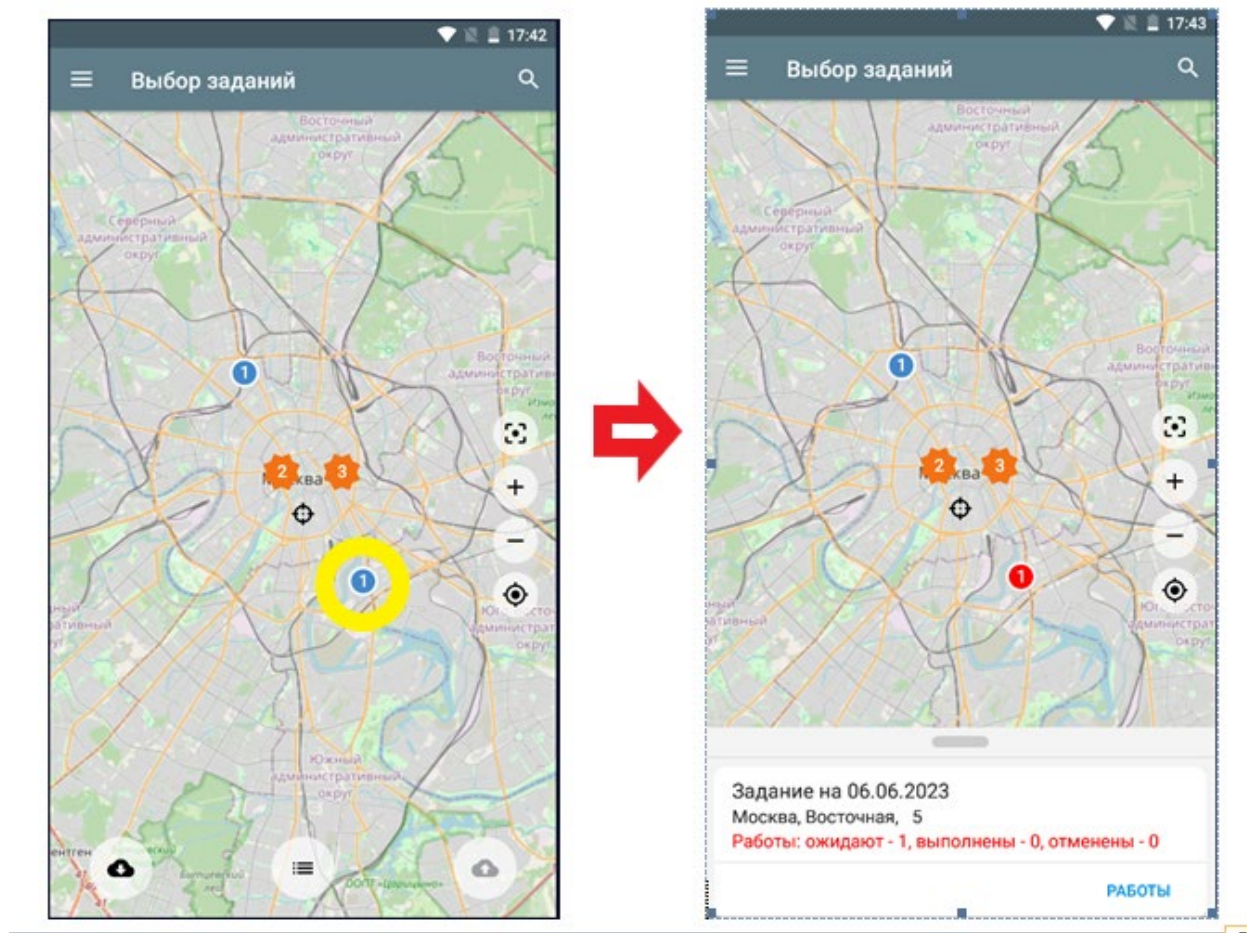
17:42

Выбор заданий

Восточный административный округ

Северный административный округ

Восточный административный округ

1

2 Москва 3

1

Южный административный округ

Южный административный округ

17:43

Выбор заданий

Восточный административный округ

Северный административный округ

Восточный административный округ

1

2 Москва 3

1

Задание на 06.06.2023
Москва, Восточная, 5
Работы: ожидают - 1, выполнены - 0, отменены - 0

РАБОТЫ